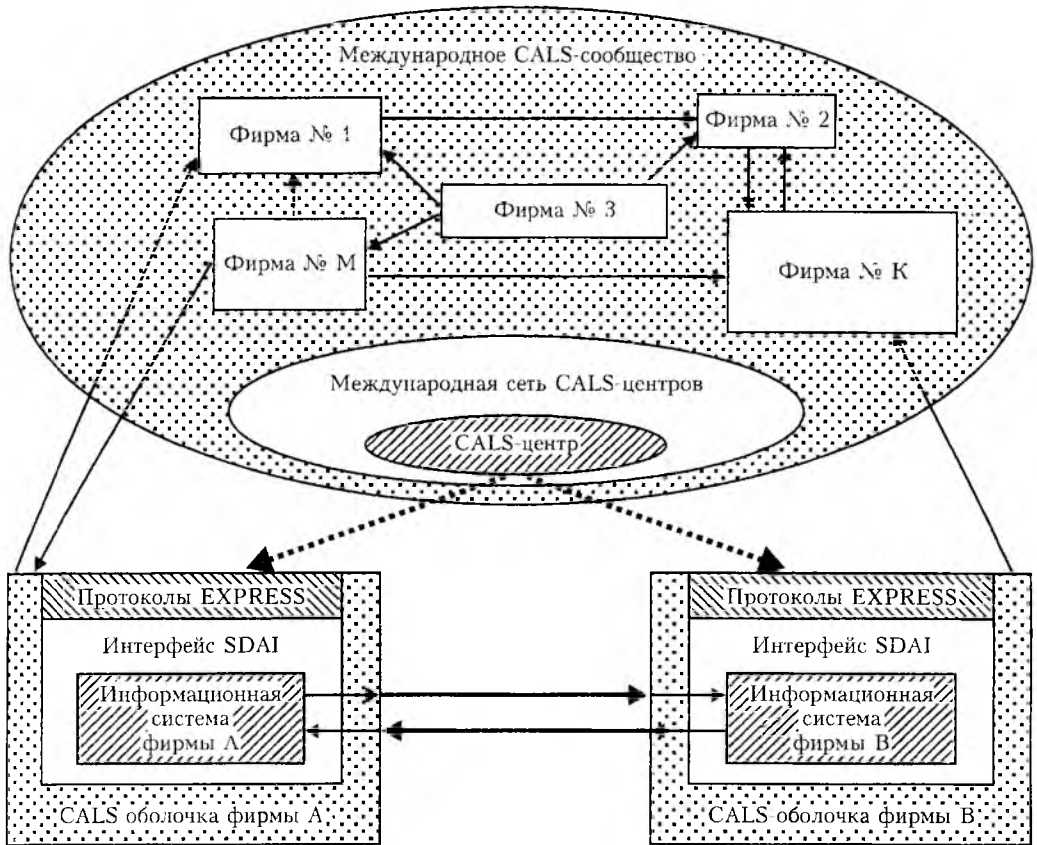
Международное CALS-сообщество

Фирма № 1

Фирма № 2

Фирма № 3

Фирма № М

Фирма № К

Международная сеть CALS-центров

CALS-центр

Протоколы EXPRESS

Интерфейс SDAI

Информационная система фирмы А

CALS оболочка фирмы А

Протоколы EXPRESS

Интерфейс SDAI

Информационная система фирмы В

CALS оболочка фирмы В